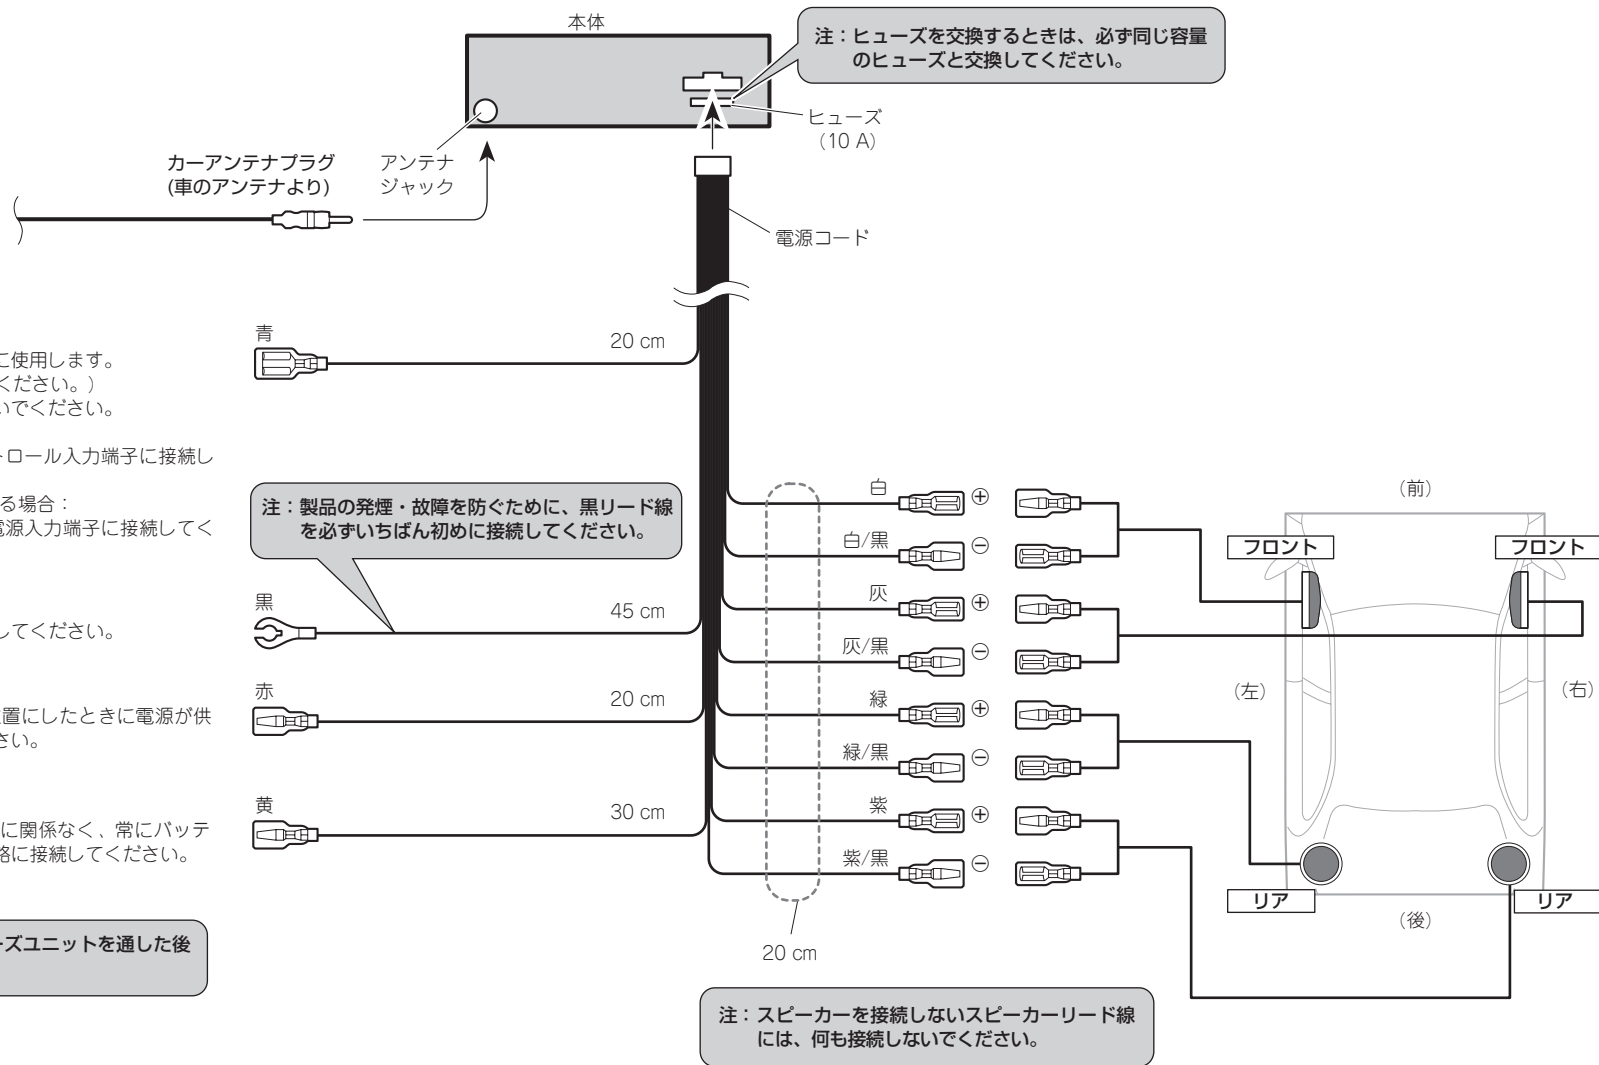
本体

注：ヒューズを交換するときは、必ず同じ容量のヒューズと交換してください。

ヒューズ
（10 A）

カーアンテナプラグ
(車のアンテナより)

アンテナ
ジャック

電源コード

に使用します。
ください。）
いでください。

トロール入力端子に接続し

る場合：
電源入力端子に接続してく

してください。

置にしたときに電源が供
さい。

に関係なく、常にバッテ
路に接続してください。

ーズユニットを通した後

青
20 cm

注：製品の発煙・故障を防ぐために、黒リード線を必ずいちばん初めに接続してください。

黒
45 cm

赤
20 cm

黄
30 cm

白 ⊕
白/黒 ⊖
灰 ⊕
灰/黒 ⊖
緑 ⊕
緑/黒 ⊖
紫 ⊕
紫/黒 ⊖

20 cm

（前）
フロント
フロント
（左）
（右）
リア
リア
（後）

注：スピーカーを接続しないスピーカーリード線には、何も接続しないでください。